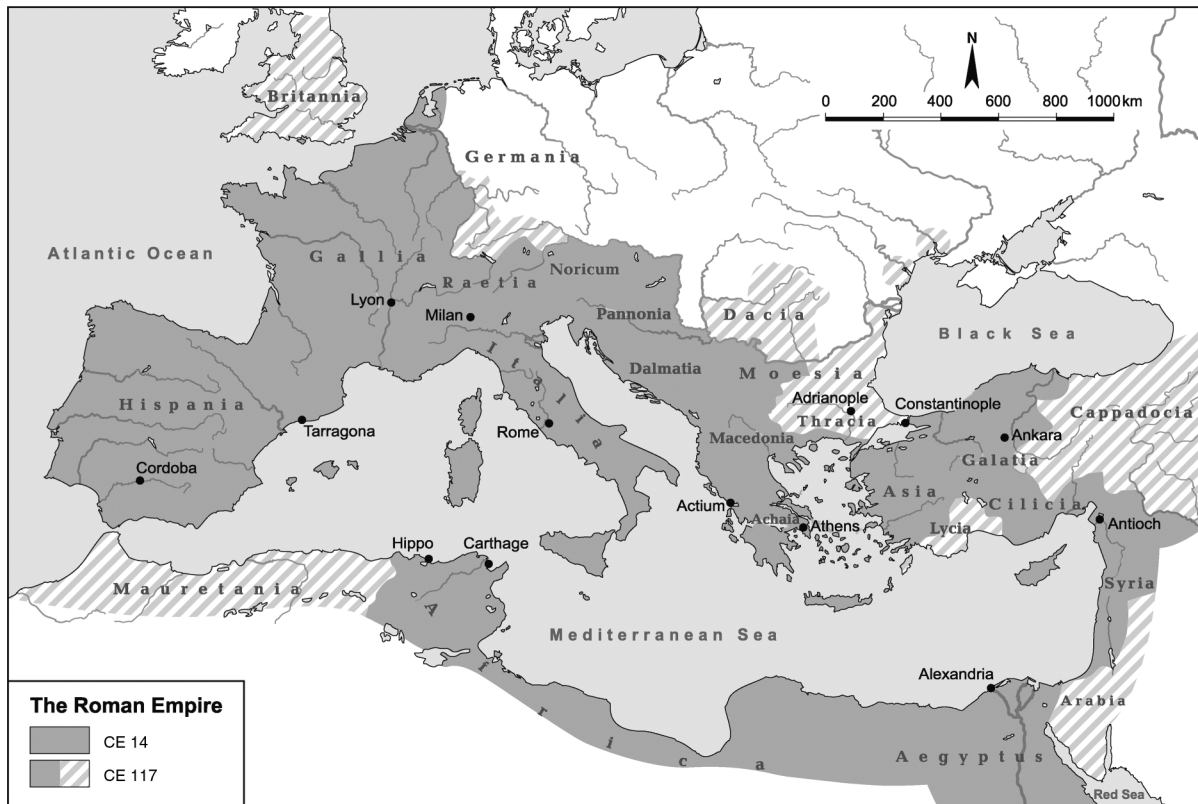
N
0 200 400 600 800 1000 km

Britannia
Germania
Atlantic Ocean
Gallia
Raetia
Noricum
Lyon
Milan
Pannonia
Dacia
Black Sea
Italia
Dalmatia
Moesia
Hispania
Tarragona
Rome
Adrianople
Thracia
Constantinople
Cappadocia
Macedonia
Ankara
Cordoba
Galatia
Asia
Actium
Cilicia
Achaia
Athens
Antioch
Lycia
Hippo
Carthage
Mauretania
Syria
Africa
Mediterranean Sea
Alexandria
Arabia
Aegyptus
Red Sea

The Roman Empire
CE 14
CE 117